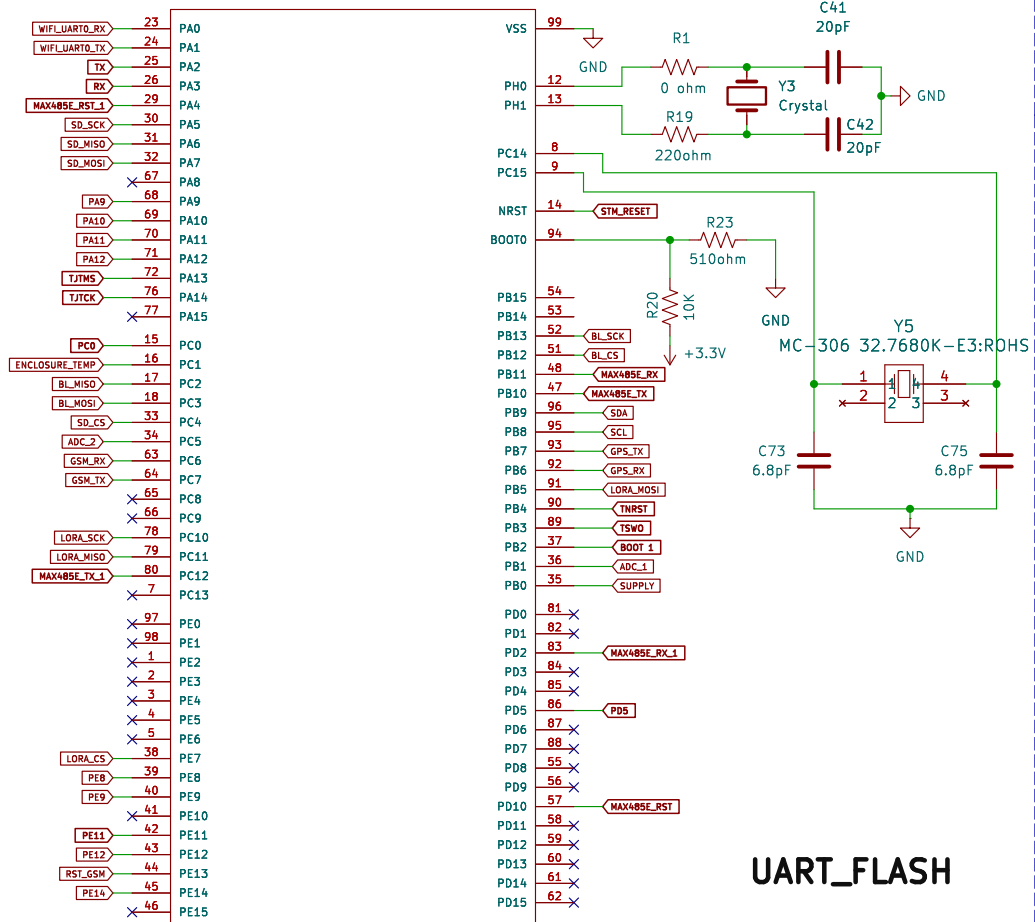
WIFI_UART0_RX 23 PA0
WIFI_UART0_TX 24 PA1
TX 25 PA2
RX 26 PA3
MAX485E_RST_1 29 PA4
SD_SCK 30 PA5
SD_MISO 31 PA6
SD_MOSI 32 PA7
67 PA8
PA9 68 PA9
PA10 69 PA10
PA11 70 PA11
PA12 71 PA12
TJTMS 72 PA13
TJTCK 76 PA14
77 PA15

PC0 15 PC0
ENCLOSURE_TEMP 16 PC1
BL_MISO 17 PC2
BL_MOSI 18 PC3
SD_CS 33 PC4
ADC_2 34 PC5
GSM_RX 63 PC6
GSM_TX 64 PC7
65 PC8
66 PC9
LORA_SCK 78 PC10
LORA_MISO 79 PC11
MAX485E_TX_1 80 PC12
7 PC13

97 PE0
98 PE1
1 PE2
2 PE3
3 PE4
4 PE5
5 PE6
LORA_CS 38 PE7
PE8 39 PE8
PE9 40 PE9
41 PE10
PE11 42 PE11
PE12 43 PE12
RST_GSM 44 PE13
PE14 45 PE14
46 PE15

VSS 99
GND
PH0 12
PH1 13
R1
0 ohm
R19
220ohm
Y3
Crystal
C41
20pF
C42
20pF
GND
PC14 8
PC15 9
NRST 14 STM_RESET
BOOT0 94
R23
510ohm
GND
R20 10K
+3.3V
PB15 54
PB14 53
PB13 52 BL_SCK
PB12 51 BL_CS
PB11 48 MAX485E_RX
PB10 47 MAX485E_TX
PB9 96 SDA
PB8 95 SCL
PB7 93 GPS_TX
PB6 92 GPS_RX
PB5 91 LORA_MOSI
PB4 90 TNRST
PB3 89 TSWO
PB2 37 BOOT 1
PB1 36 ADC_1
PB0 35 SUPPLY

Y5
MC-306 32.7680K-E3:ROHS
1 1 4 4
2 2 3 3
C73
6.8pF
C75
6.8pF
GND

PD0 81
PD1 82
PD2 83 MAX485E_RX_1
PD3 84
PD4 85
PD5 86 PD5
PD6 87
PD7 88
PD8 55
PD9 56
PD10 57 MAX485E_RST
PD11 58
PD12 59
PD13 60
PD14 61
PD15 62

UART_FLASH